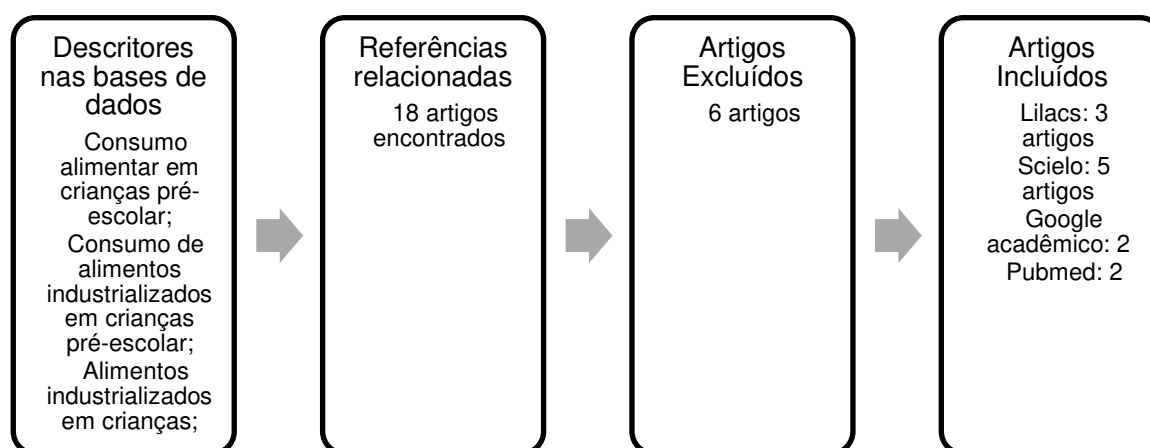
Descritores nas bases de dados

Consumo alimentar em crianças pré-escolar;
Consumo de alimentos industrializados em crianças pré-escolar;
Alimentos industrializados em crianças;

Referências relacionadas

18 artigos encontrados

Artigos Excluídos

6 artigos

Artigos Incluídos

Lilacs: 3 artigos
Scielo: 5 artigos
Google acadêmico: 2
Pubmed: 2